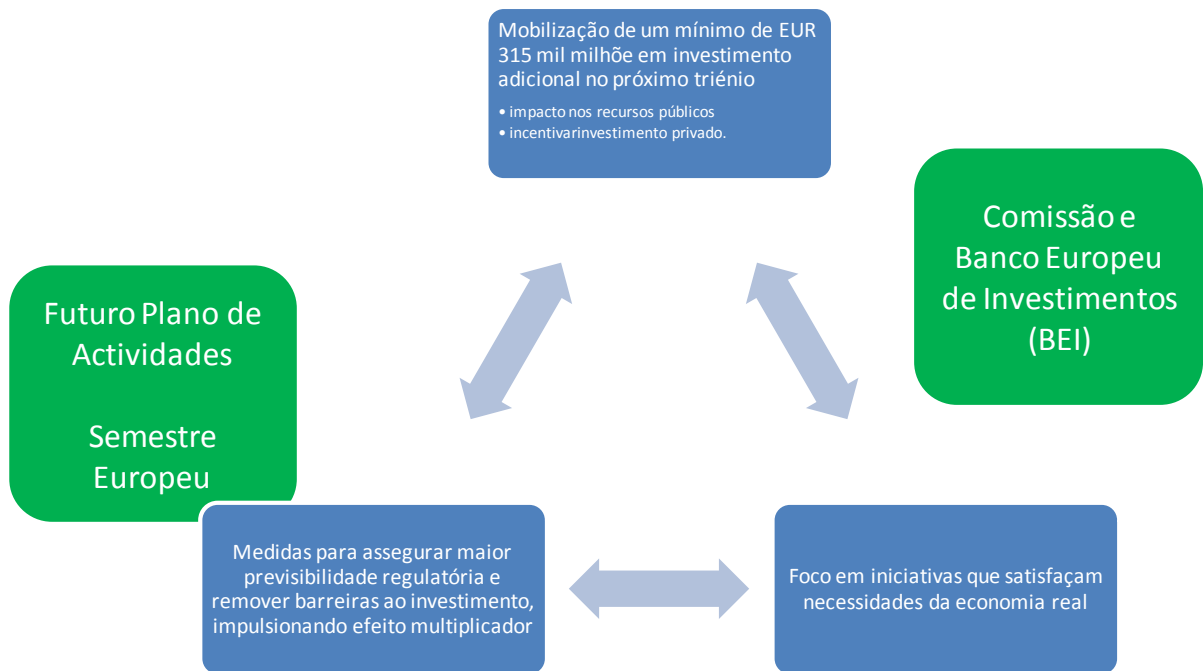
Mobilização de um mínimo de EUR 315 mil milhõe em investimento adicional no próximo triénio

• impacto nos recursos públicos
• incentivarinvestimento privado.

Comissão e Banco Europeu de Investimentos (BEI)

Futuro Plano de Actividades

Semestre Europeu

Medidas para assegurar maior previsibilidade regulatória e remover barreiras ao investimento, impulsionando efeito multiplicador

Foco em iniciativas que satisfaçam necessidades da economia real